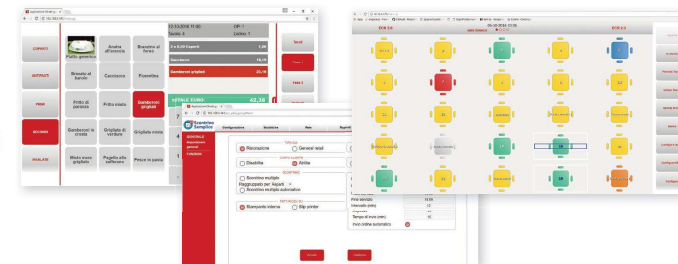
COPERTI

ANTIPASTI

PRIMI

SECONDI

INSALATE

Piatto generico

Anatra all'arancia

Branzino al forno

Brasato al barolo

Cacciucco

Fiorentina

Fritto di paranza

Fritto misto

Gamberoni grigliati

Gamberoni in crosta

Grigliata di verdure

Grigliata mista

Misto eco grigliato

Pagello alla caffeema

Pesce in panna

22/11/2016 11:00

OP: 1

Tavolo: 3

Listino: 1

2 x 0,30 Coperti

Baccalaro

Gamberoni grigliati

TOTALE EURO

42,30

Salva

Conto 1

Conto 2

Scontrino Semplice

Configurazione

Statistiche

GENERALE

Ristorazione

General retail

Disabilita

Abilita

Scontrino multiplo

Raggruppato per Reparti

Scontrino multiplo automatico

Stampante interna

Bip printer

Fine servizio

Tempo al invio (min)

Invio ordine automatico

ECR 1.0

ECR 2.0

Annulla

Salva